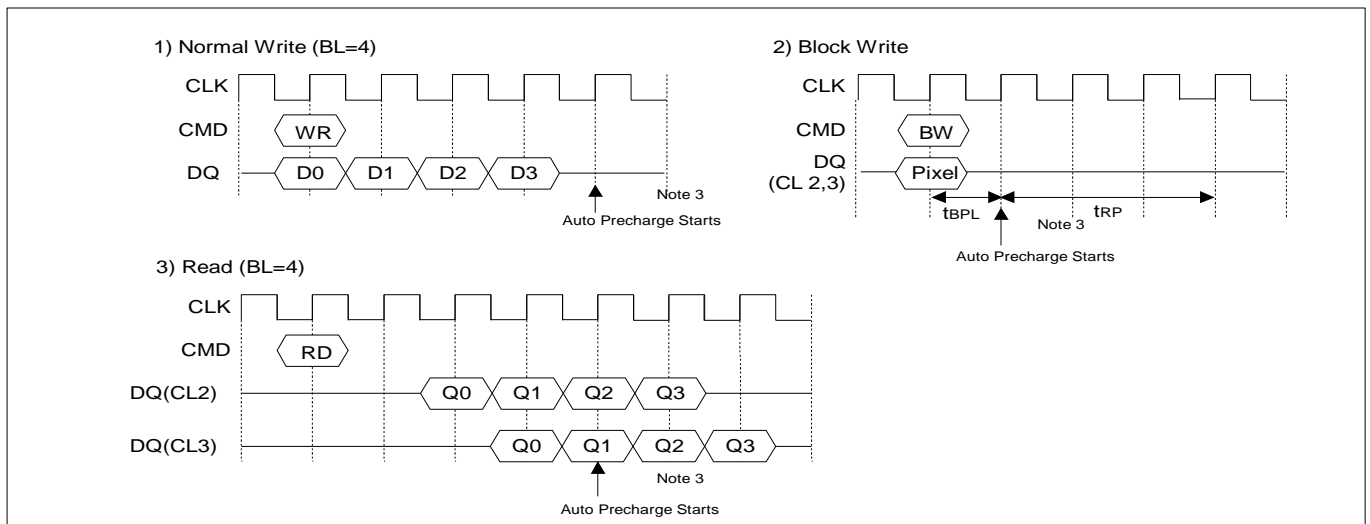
1) Normal Write (BL=4)

CLK

CMD WR

DQ D0 D1 D2 D3

Note 3

Auto Precharge Starts

2) Block Write

CLK

CMD BW

DQ (CL 2,3) Pixel

$t_{BPL}$ Note 3 $t_{RP}$

Auto Precharge Starts

3) Read (BL=4)

CLK

CMD RD

DQ(CL2) Q0 Q1 Q2 Q3

DQ(CL3) Q0 Q1 Q2 Q3

Note 3

Auto Precharge Starts